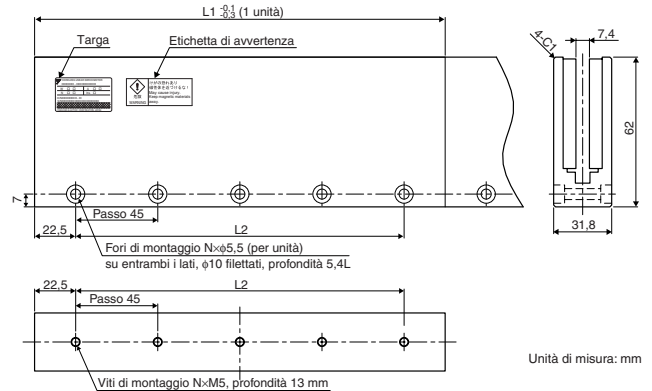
L1 $^{-0,1}_{-0,3}$ (1 unità)

Targa

Etichetta di avvertenza

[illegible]

7

Passo 45

22,5

L2

Fori di montaggio N×ϕ5,5 (per unità)
su entrambi i lati, ϕ10 filettati, profondità 5,4L

4-C1

7,4

62

31,8

22,5

L2

Passo 45

Viti di montaggio N×M5, profondità 13 mm

Unità di misura: mm